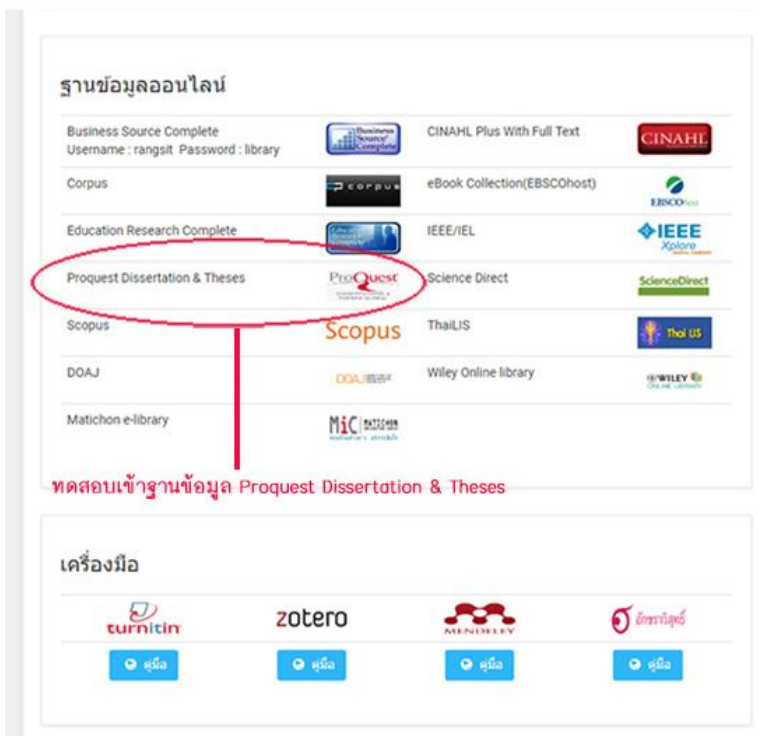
ฐานข้อมูลออนไลน์

| | | | |
|---|---|---|---|
| Business Source Complete Username : rangsit Password : library | Business Source Complete | CINAHL Plus With Full Text | CINAHL |
| Corpus | corpus | eBook Collection(EBSCOhost) | EBSCOhost |
| Education Research Complete | Education Research Complete | IEEE/IEL | IEEE Xplore |
| Proquest Dissertation & Theses | ProQuest | Science Direct | ScienceDirect |
| Scopus | Scopus | ThaiLIS | Thai LIS |
| DOAJ | DOAJ | Wiley Online library | WILEY ONLINE LIBRARY |
| Matichon e-library | MiC MATICHON | | |

ทดสอบเข้าฐานข้อมูล Proquest Dissertation & Theses

เครื่องมือ

turnitin
zotero
MENDELEY
อักขราวิสุทธิ์

คู่มือ
คู่มือ
คู่มือ
คู่มือ